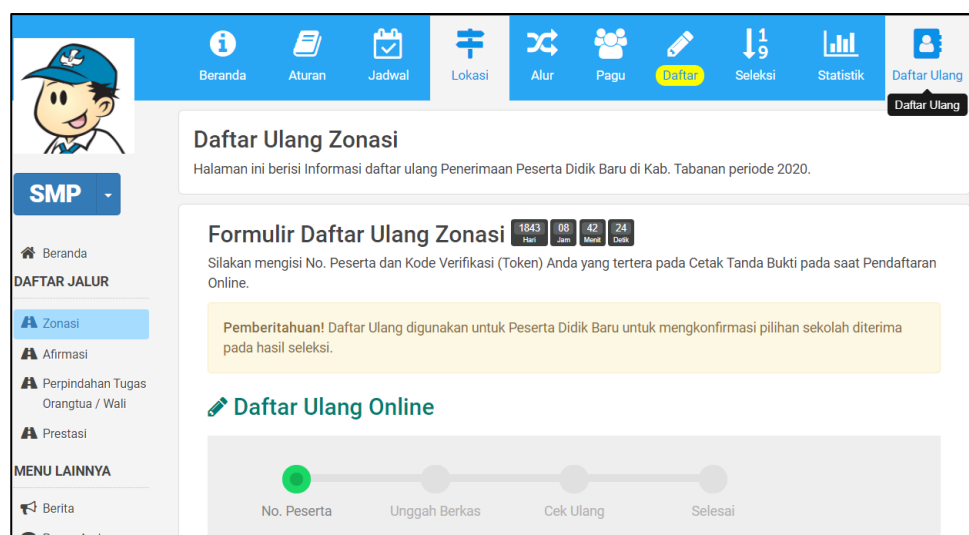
Beranda Aturan Jadwal Lokasi Alur Pagu Daftar Seleksi Statistik Daftar Ulang

Daftar Ulang

SMP

Beranda
DAFTAR JALUR
Zonasi
Afirmasi
Perpindahan Tugas Orangtua / Wali
Prestasi
MENU LAINNYA
Berita

Daftar Ulang Zonasi

Halaman ini berisi Informasi daftar ulang Penerimaan Peserta Didik Baru di Kab. Tabanan periode 2020.

Formulir Daftar Ulang Zonasi 1843 Hari 08 Jam 42 Menit 24 Detik

Silakan mengisi No. Peserta dan Kode Verifikasi (Token) Anda yang tertera pada Cetak Tanda Bukti pada saat Pendaftaran Online.

Pemberitahuan! Daftar Ulang digunakan untuk Peserta Didik Baru untuk mengkonfirmasi pilihan sekolah diterima pada hasil seleksi.

Daftar Ulang Online

No. Peserta Unggah Berkas Cek Ulang Selesai